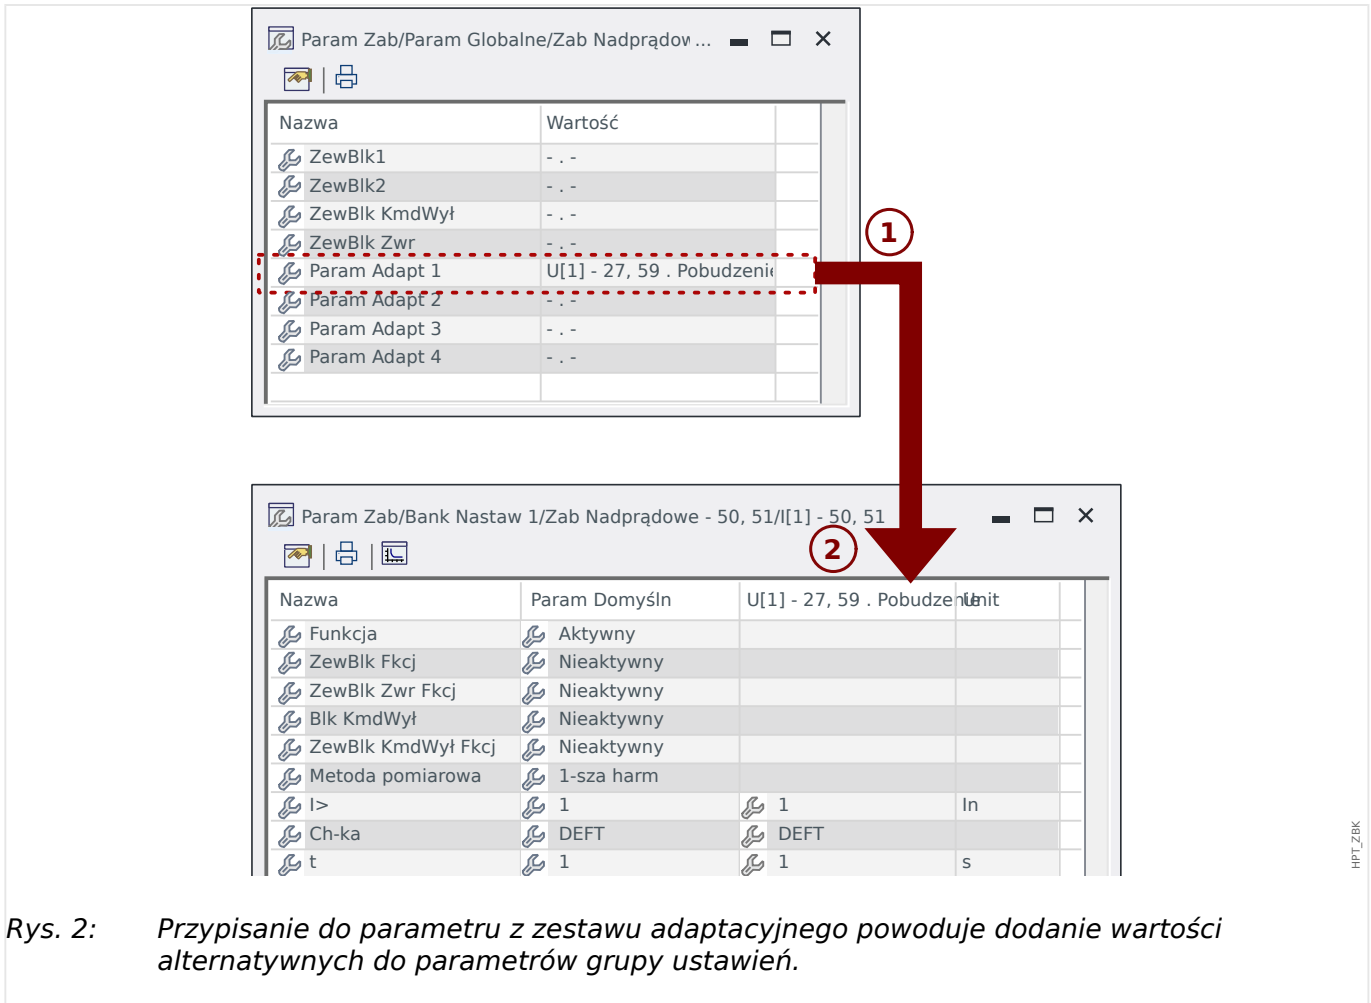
Param Zab/Param Globalne/Zab Nadprądow ...

| Nazwa | Wartość |
|---|---|
| ZewBlk1 | - . - |
| ZewBlk2 | - . - |
| ZewBlk KmdWył | - . - |
| ZewBlk Zwr | - . - |
| Param Adapt 1 | U[1] - 27, 59 . Pobudzeni |
| Param Adapt 2 | - . - |
| Param Adapt 3 | - . - |
| Param Adapt 4 | - . - |

1

Param Zab/Bank Nastaw 1/Zab Nadprądowe - 50, 51/I[1] - 50, 51

2

| Nazwa | Param Domyśln | U[1] - 27, 59 . Pobudze | Unit |
|---|---|---|---|
| Funkcja | Aktywny | | |
| ZewBlk Fkcj | Nieaktywny | | |
| ZewBlk Zwr Fkcj | Nieaktywny | | |
| Blk KmdWył | Nieaktywny | | |
| ZewBlk KmdWył Fkcj | Nieaktywny | | |
| Metoda pomiarowa | 1-sza harm | | |
| I> | 1 | 1 | In |
| Ch-ka | DEFT | DEFT | |
| t | 1 | 1 | s |

HPT_ZBK

Rys. 2: Przypisanie do parametru z zestawu adaptacyjnego powoduje dodanie wartości alternatywnych do parametrów grupy ustawień.